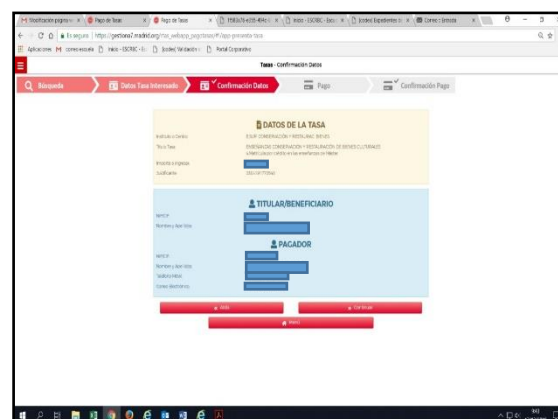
M Notificación pago | Pago de Tasas | Pago de Tasas | f93b3a76-e035-4f4c | Inicio - ESCRBC - Esc | [codex] Expedientes | Correo: Entrada

Es seguro | https://gestiona7.madrid.org/rtas_webapp_pagotasas/#/app-presenta-tasa

Aplicaciones | correo escuela | Inicio - ESCRBC - Es | [codex] Validación | Portal Corporativo

Tasas - Confirmación Datos

Búsqueda | Datos Tasa Interesado | Confirmación Datos | Pago | Confirmación Pago

DATOS DE LA TASA

Instituto o Centro: ESCUELA SUPERIOR DE CONSERVACIÓN Y RESTAURACIÓN DE BIENES CULTURALES

Tipo de Tasa: ENSEÑANZAS DE CONSERVACIÓN Y RESTAURACIÓN DE BIENES CULTURALES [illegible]

Importe a ingresar:

Cód/Fuente: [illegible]

TITULAR/BENEFICIARIO

NIF/CIF:

Nombre y Apellidos:

PAGADOR

NIF/CIF:

Nombre y Apellidos:

Teléfono Móvil:

Correo Electrónico:

Volver | Continuar

Inicio